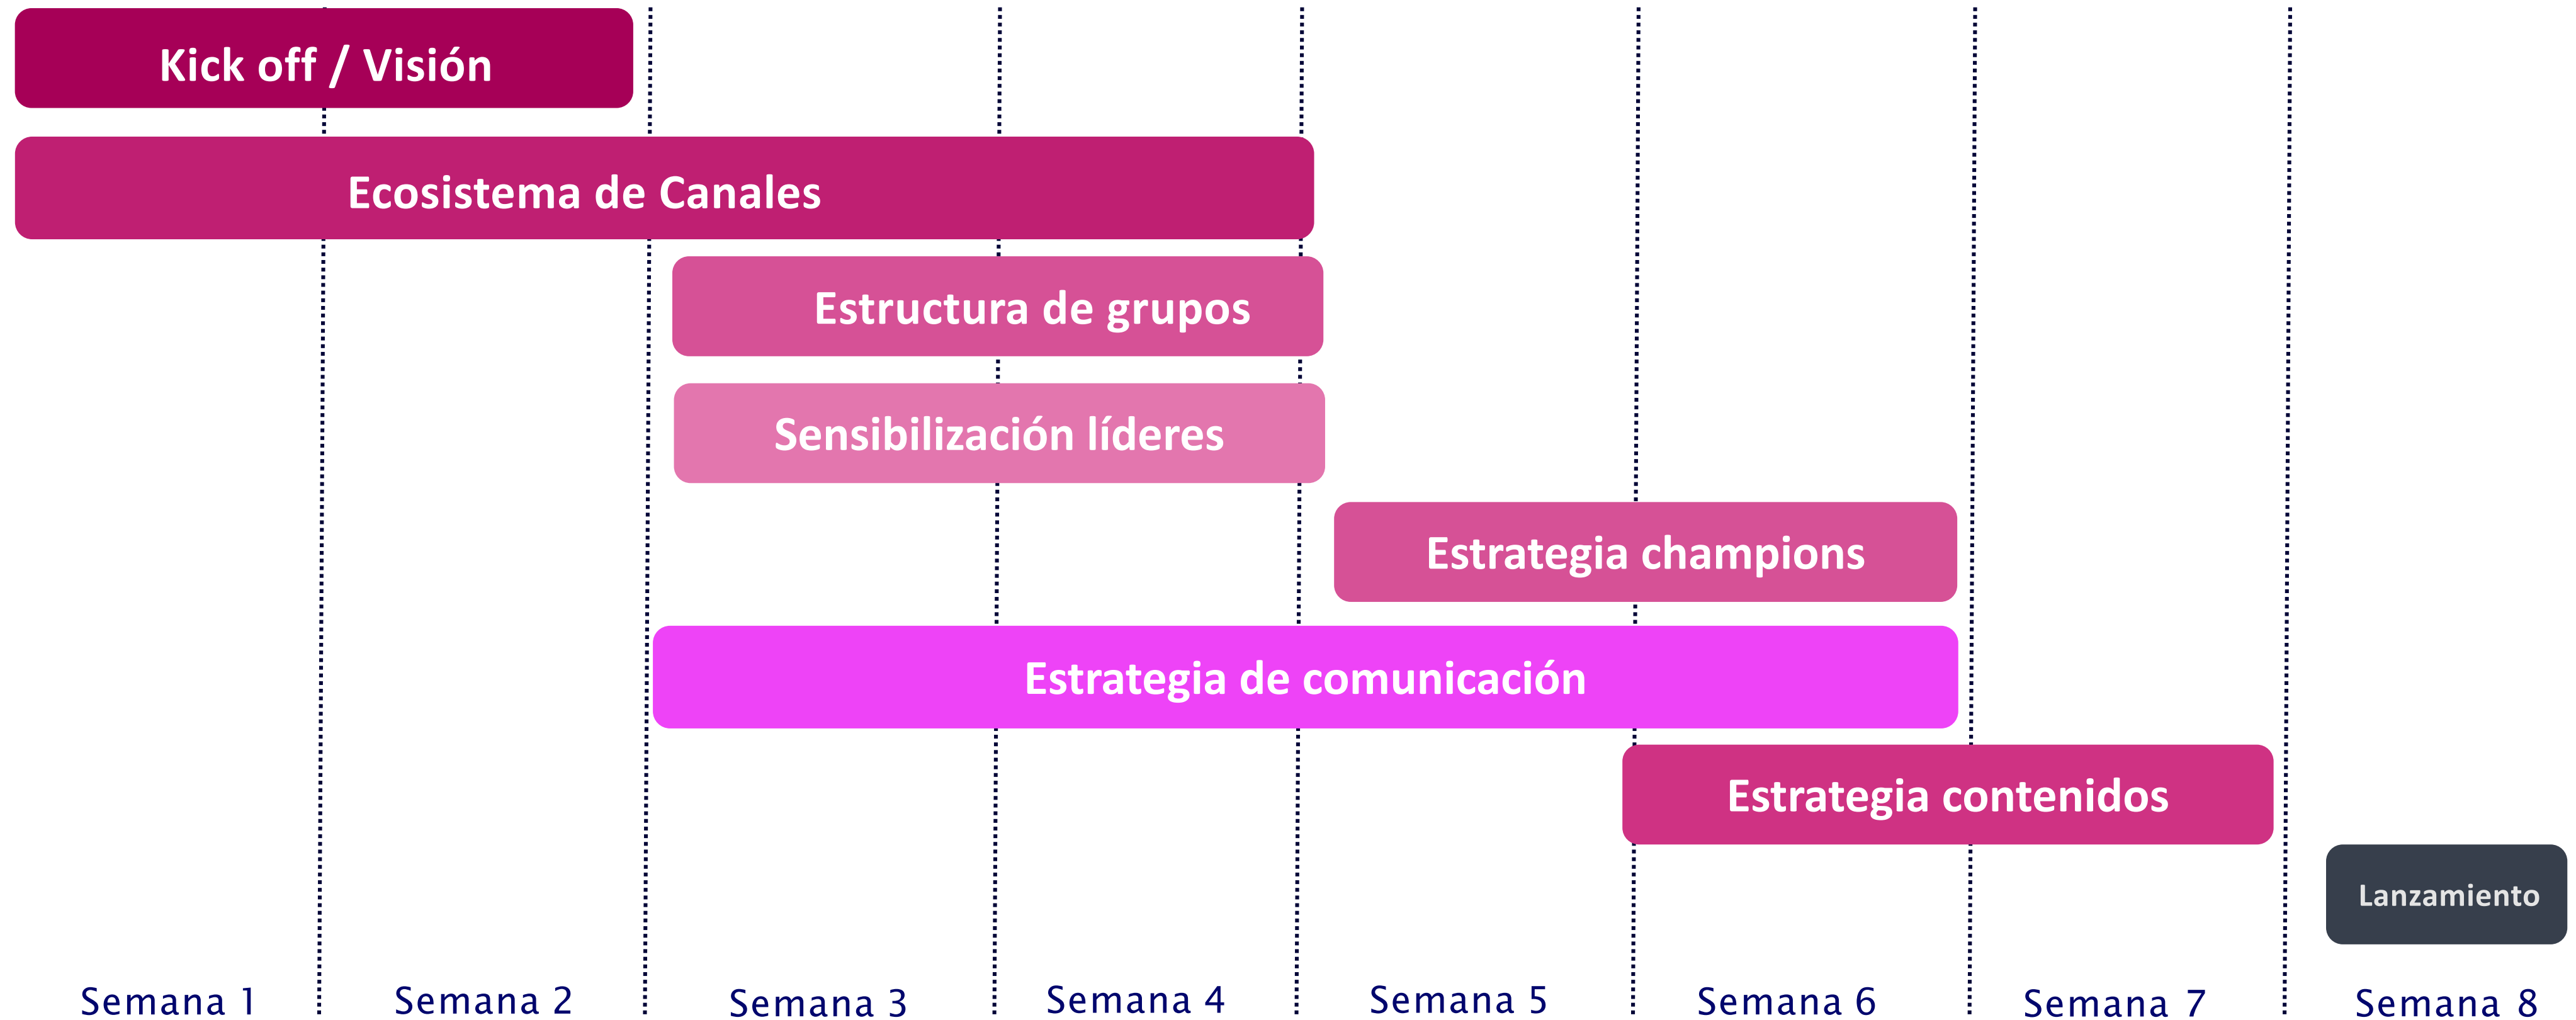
Kick off / Visión

Ecosistema de Canales

Estructura de grupos

Sensibilización líderes

Estrategia champions

Estrategia de comunicación

Estrategia contenidos

Lanzamiento

Semana 1 Semana 2 Semana 3 Semana 4 Semana 5 Semana 6 Semana 7 Semana 8